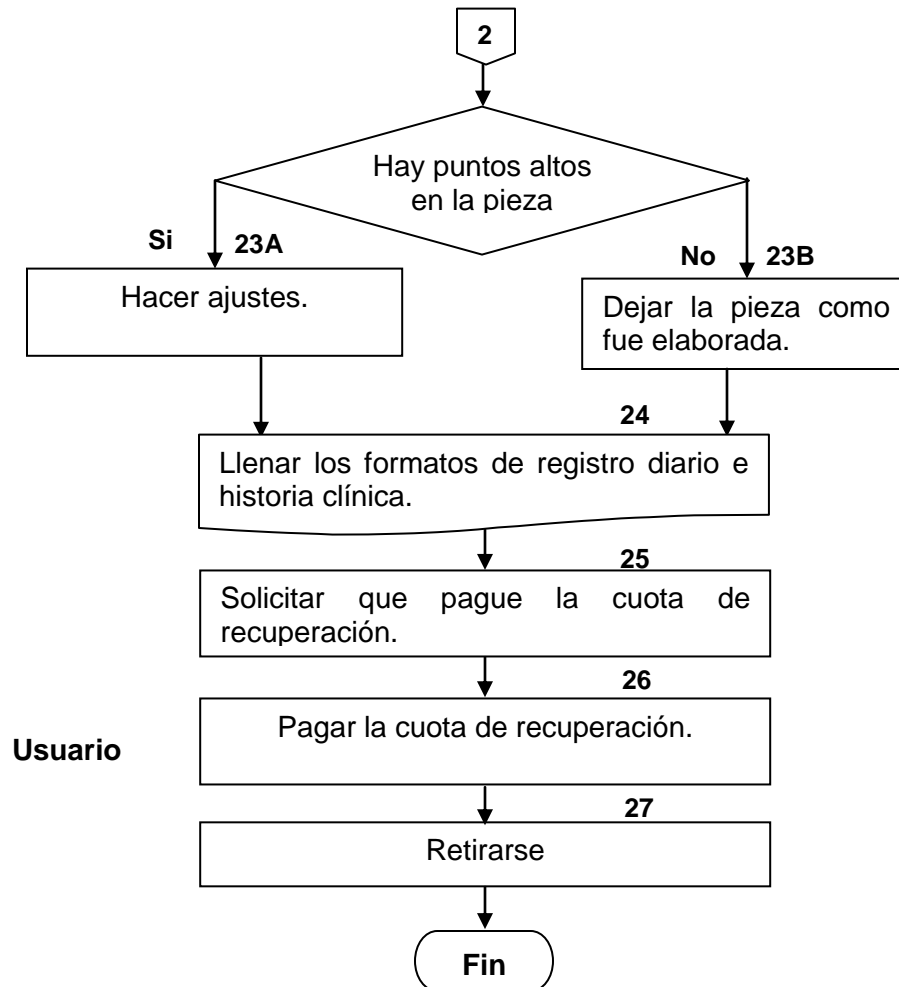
2

Hay puntos altos en la pieza

Si 23A

Hacer ajustes.

No 23B

Dejar la pieza como fue elaborada.

24

Llenar los formatos de registro diario e historia clínica.

25

Solicitar que pague la cuota de recuperación.

26

Usuario

Pagar la cuota de recuperación.

27

Retirarse

Fin